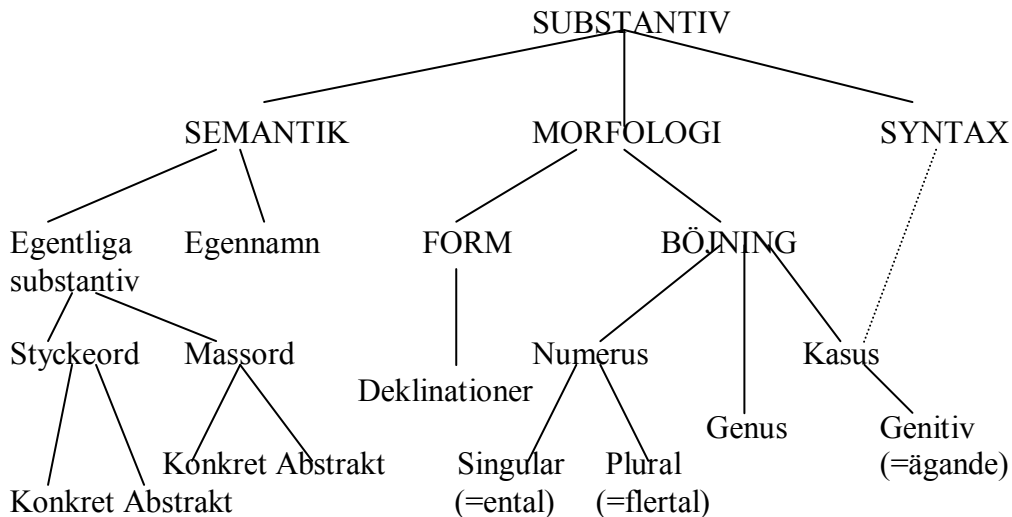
SUBSTANTIV

SEMANTIK MORFOLOGI SYNTAX

Egentliga substantiv Egennamn FORM BÖJNING

Styckeord Massord Deklinationer Numerus Kasus

Genus Genitiv (=ägande)

Konkret Abstrakt Singular (=ental) Plural (=flertal)

Konkret Abstrakt